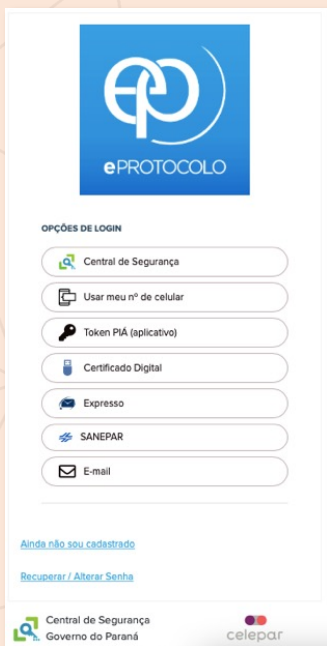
ePROTOCOLO

OPÇÕES DE LOGIN

Central de Segurança

Usar meu nº de celular

Token PIÁ (aplicativo)

Certificado Digital

Expresso

SANEPAR

E-mail

Ainda não sou cadastrado

Recuperar / Alterar Senha

Central de Segurança
Governo do Paraná

celepar